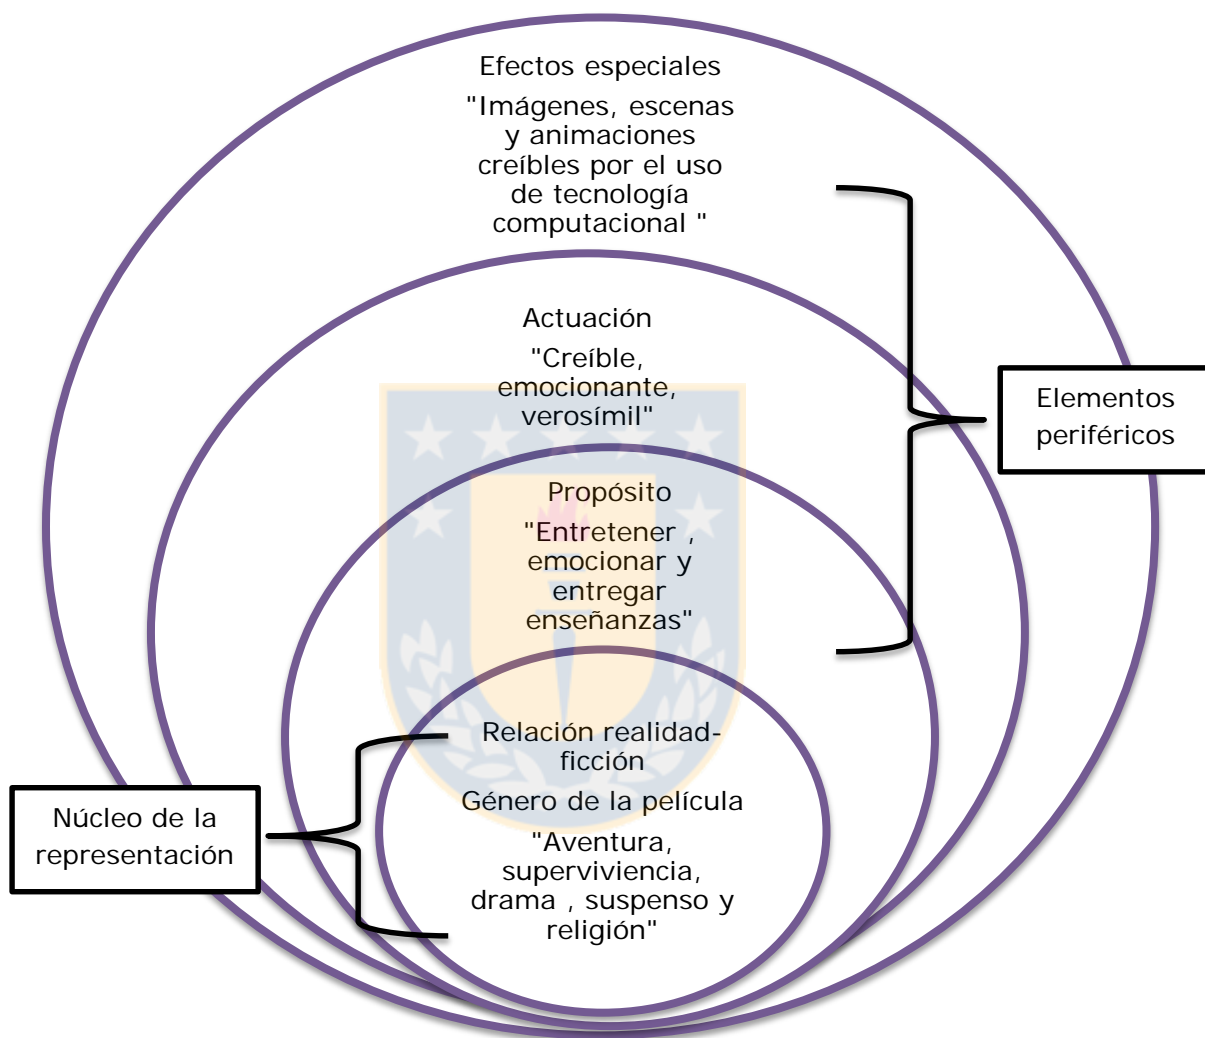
Efectos especiales

"Imágenes, escenas y animaciones creíbles por el uso de tecnología computacional "

Actuación

"Creíble, emocionante, verosímil"

Propósito

"Entretener , emocionar y entregar enseñanzas"

Relación realidad-ficción

Género de la película

"Aventura, superviviencia, drama , suspenso y religión"

Elementos periféricos

Núcleo de la representación